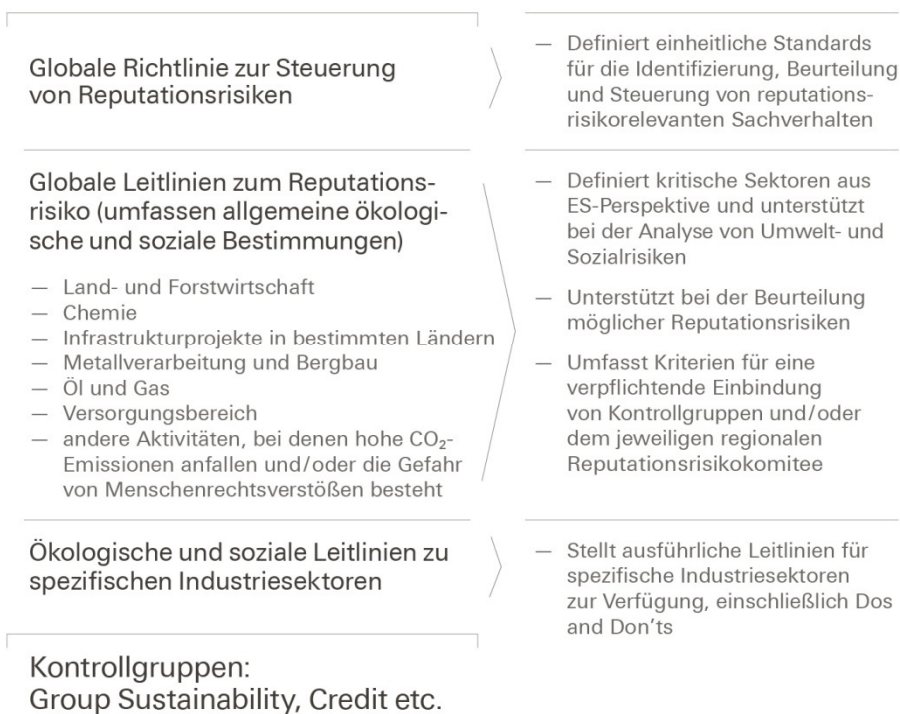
Globale Richtlinie zur Steuerung von Reputationsrisiken

— Definiert einheitliche Standards für die Identifizierung, Beurteilung und Steuerung von reputationsrisikorelevanten Sachverhalten

Globale Leitlinien zum Reputationsrisiko (umfassen allgemeine ökologische und soziale Bestimmungen)

— Land- und Forstwirtschaft
— Chemie
— Infrastrukturprojekte in bestimmten Ländern
— Metallverarbeitung und Bergbau
— Öl und Gas
— Versorgungsbereich
— andere Aktivitäten, bei denen hohe $CO_2$-Emissionen anfallen und/oder die Gefahr von Menschenrechtsverstößen besteht

— Definiert kritische Sektoren aus ES-Perspektive und unterstützt bei der Analyse von Umwelt- und Sozialrisiken

— Unterstützt bei der Beurteilung möglicher Reputationsrisiken

— Umfasst Kriterien für eine verpflichtende Einbindung von Kontrollgruppen und/oder dem jeweiligen regionalen Reputationsrisikokomitee

Ökologische und soziale Leitlinien zu spezifischen Industriesektoren

— Stellt ausführliche Leitlinien für spezifische Industriesektoren zur Verfügung, einschließlich Dos and Don'ts

Kontrollgruppen:
Group Sustainability, Credit etc.